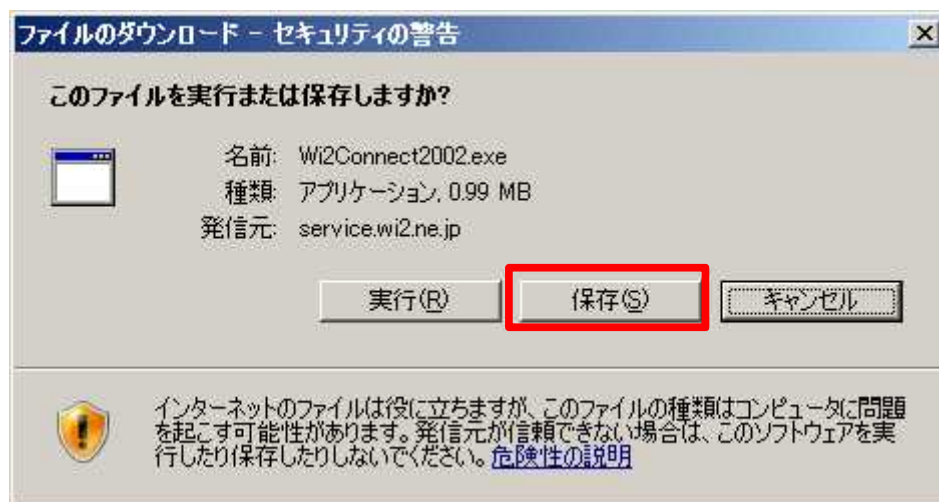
ファイルのダウンロード - セキュリティの警告

このファイルを実行または保存しますか?

名前: Wi2Connect2002.exe
種類: アプリケーション, 0.99 MB
発信元: service.wi2.ne.jp

実行(R)
保存(S)
キャンセル

インターネットのファイルは役に立ちますが、このファイルの種類はコンピュータに問題を起こす可能性があります。発信元が信頼できない場合は、このソフトウェアを実行したり保存したりしないでください。危険性の説明